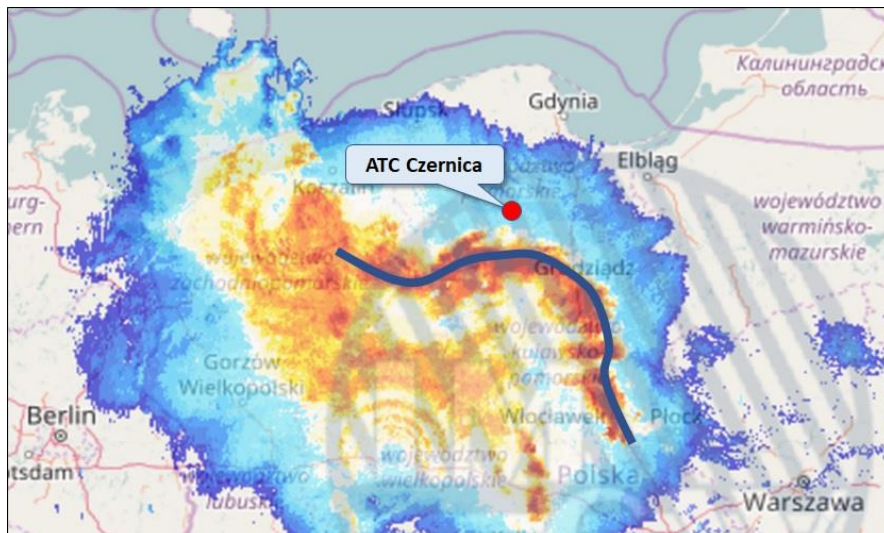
Калининградская область

Słupsk

Gdynia

ATC Czernica

Elbląg

urg-
ern

Koszalin

województwo pomorskie

województwo warmińsko-mazurskie

województwo zachodniopomorskie

Grudziądz

województwo kujawsko-pomorskie

Gorzów Wielkopolski

Berlin

Włocławek

Płock

otsdam

województwo wielkopolskie

województwo lubuskie

Polska

Warszawa